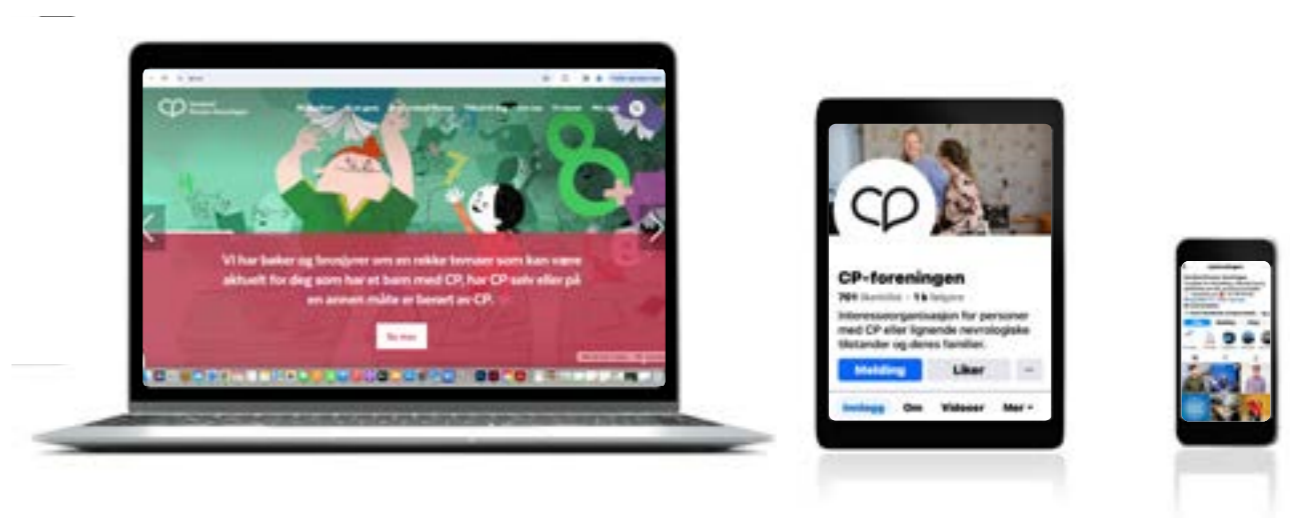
Vi har bøker og brosjyrer om en rekke temaer som kan være aktuelt for deg som har et barn med CP, har CP selv eller på en annen måte er berørt av CP.

Se mer

CP-foreningen

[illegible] liker · 1 k følgere

Interesseorganisasjon for personer med CP eller lignende nevrologiske tilstander og deres familier.

Melding

Liker

Innlegg

Om

Videoer

Mer